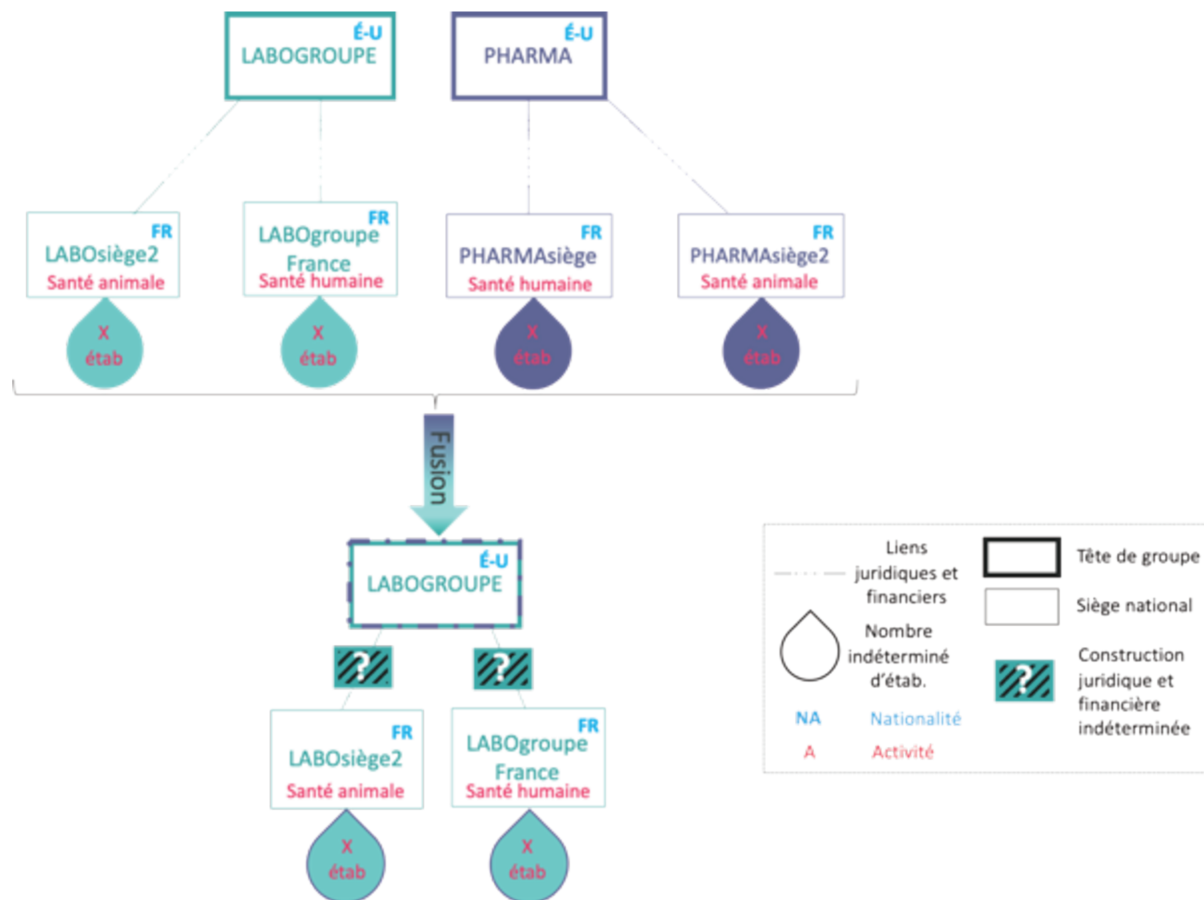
É-U
LABOGROUPE

É-U
PHARMA

FR
LABOsiège2
Santé animale

X
étab

FR
LABOgroupe France
Santé humaine

X
étab

FR
PHARMAsiège
Santé humaine

X
étab

FR
PHARMAsiège2
Santé animale

X
étab

Fusion

É-U
LABOGROUPE

?

?

FR
LABOsiège2
Santé animale

X
étab

FR
LABOgroupe France
Santé humaine

X
étab

Liens juridiques et financiers

Tête de groupe

Siège national

Nombre indéterminé d'étab.

Construction juridique et financière indéterminée

NA Nationalité

A Activité